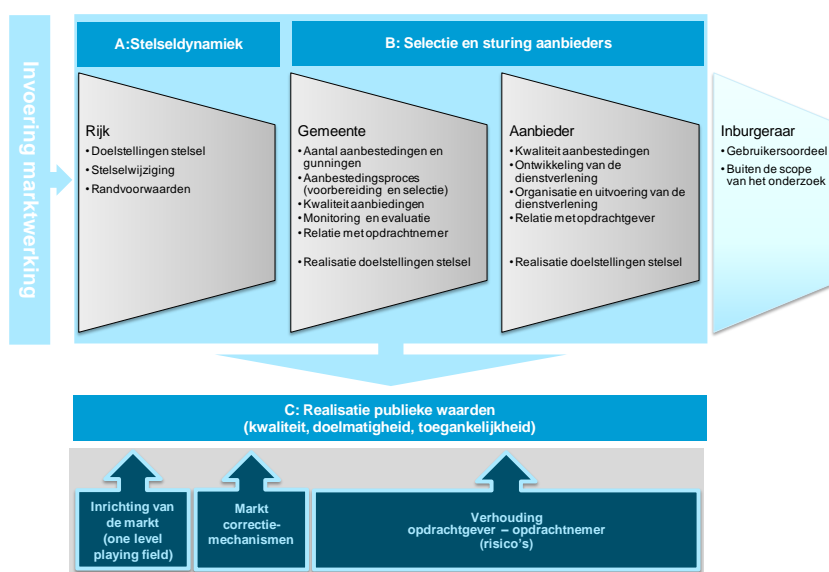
Invoering marktwerking

A:Stelseldynamiek

B: Selectie en sturing aanbieders

Rijk
• Doelstellingen stelsel
• Stelselwijziging
• Randvoorwaarden

Gemeente
• Aantal aanbestedingen en gunningen
• Aanbestedingsproces (voorbereiding en selectie)
• Kwaliteit aanbiedingen
• Monitoring en evaluatie
• Relatie met opdrachtnemer

• Realisatie doelstellingen stelsel

Aanbieder
• Kwaliteit aanbestedingen
• Ontwikkeling van de dienstverlening
• Organisatie en uitvoering van de dienstverlening
• Relatie met opdrachtgever

• Realisatie doelstellingen stelsel

Inburgeraar
• Gebruikersoordeel
• Buiten de scope van het onderzoek

C: Realisatie publieke waarden (kwaliteit, doelmatigheid, toegankelijkheid)

Inrichting van de markt (one level playing field)

Markt correctie-mechanismen

Verhouding opdrachtgever – opdrachtnemer (risico's)